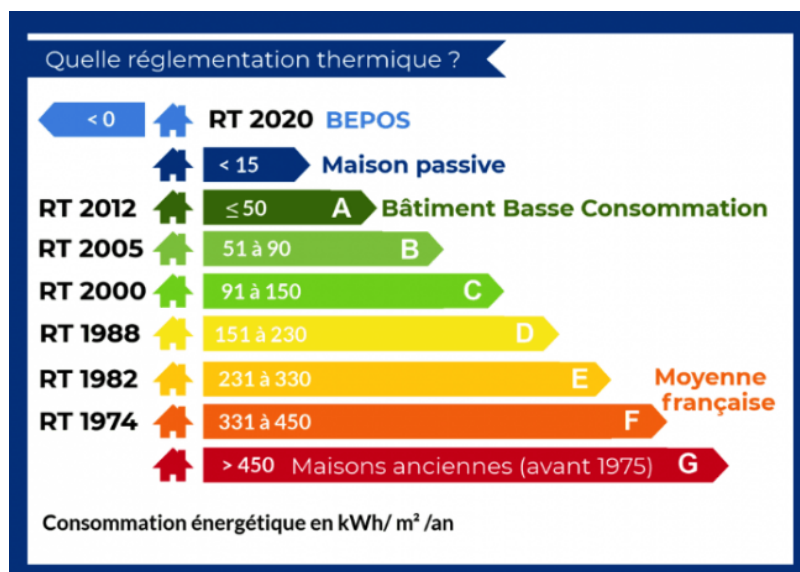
Quelle réglementation thermique ?

< 0 RT 2020 BEPOS

< 15 Maison passive

RT 2012 ≤ 50 A Bâtiment Basse Consommation

RT 2005 51 à 90 B

RT 2000 91 à 150 C

RT 1988 151 à 230 D

RT 1982 231 à 330 E

RT 1974 331 à 450 F

Moyenne française

> 450 Maisons anciennes (avant 1975) G

Consommation énergétique en kWh/ m² /an